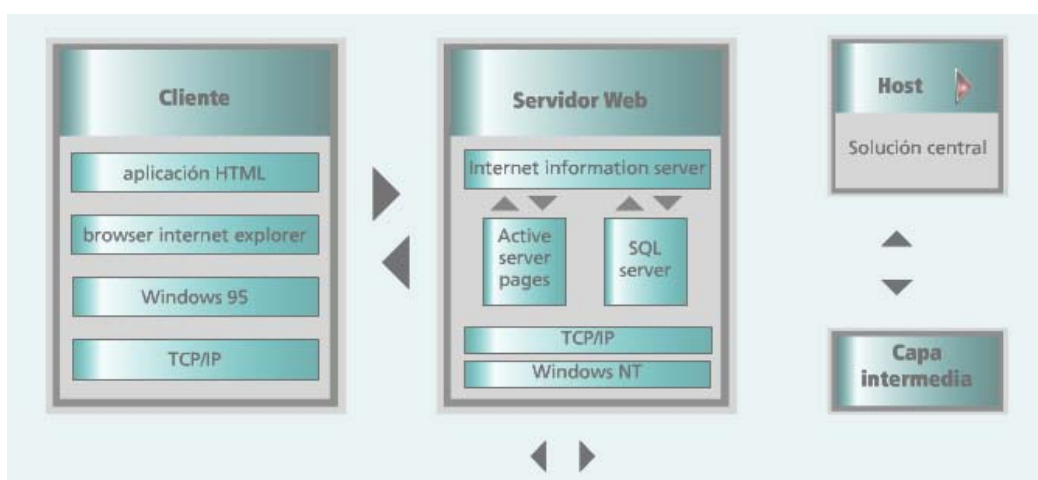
Cliente

aplicación HTML

browser internet explorer

Windows 95

TCP/IP

Servidor Web

Internet information server

Active server pages

SQL server

TCP/IP

Windows NT

Host

Solución central

Capa intermedia